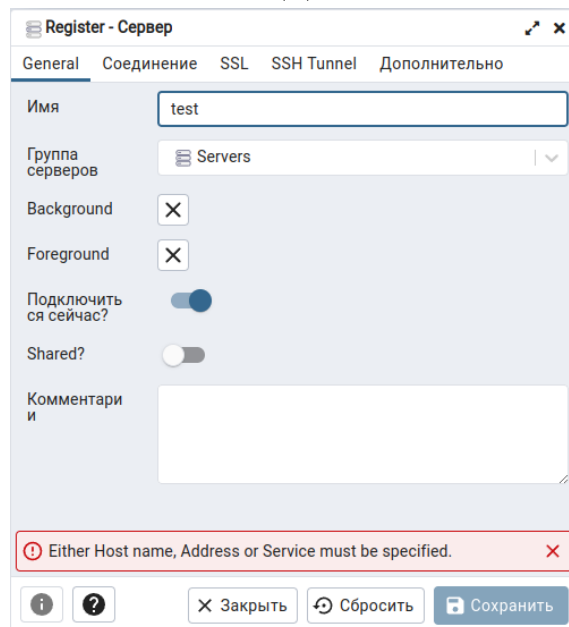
Register - Сервер

General Соединение SSL SSH Tunnel Дополнительно

Имя test

Группа серверов Servers

Background

Foreground

Подключиться сейчас?

Shared?

Комментарии

Either Host name, Address or Service must be specified.

Закрыть Сбросить Сохранить